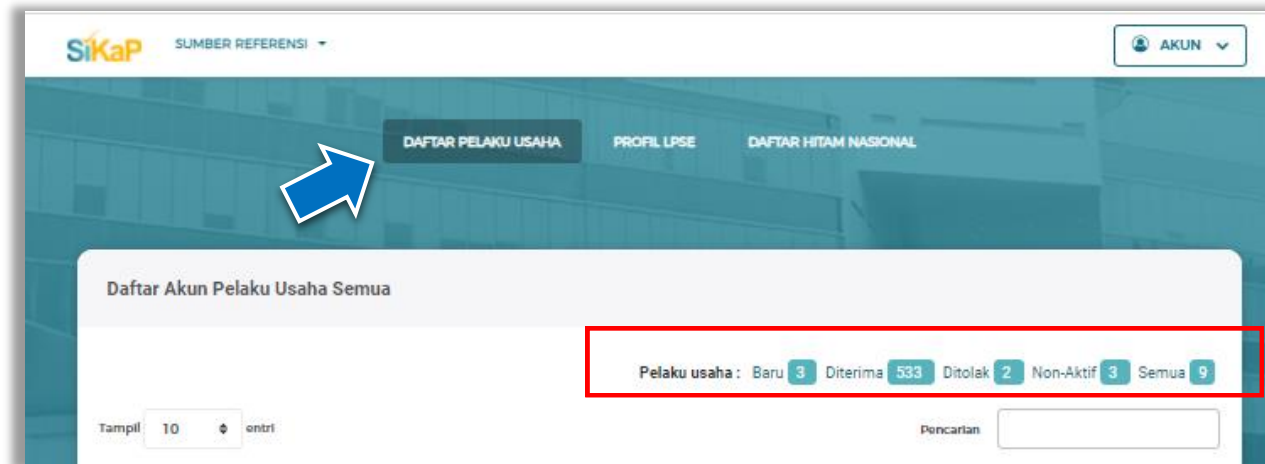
SiKaP SUMBER REFERENSI

AKUN

DAFTAR PELAKU USAHA PROFIL LPSE DAFTAR HITAM NASIONAL

Daftar Akun Pelaku Usaha Semua

Pelaku usaha : Baru 3 Diterima 533 Ditolak 2 Non-Aktif 3 Semua 9

Tampil 10 entri

Pencarian